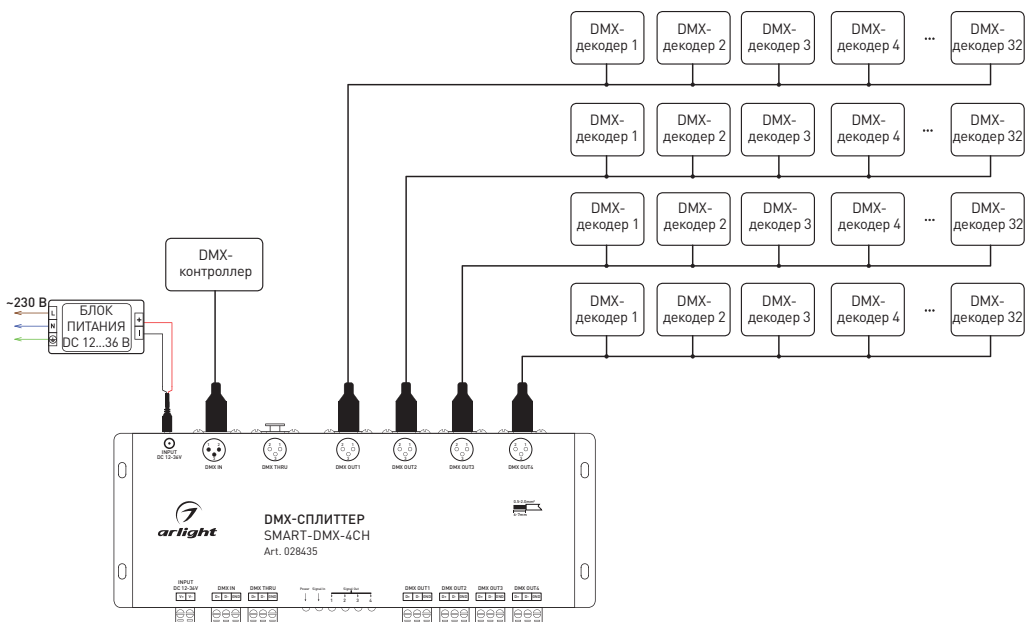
DMX-декодер 1
DMX-декодер 2
DMX-декодер 3
DMX-декодер 4
...
DMX-декодер 32

DMX-декодер 1
DMX-декодер 2
DMX-декодер 3
DMX-декодер 4
...
DMX-декодер 32

DMX-декодер 1
DMX-декодер 2
DMX-декодер 3
DMX-декодер 4
...
DMX-декодер 32

DMX-декодер 1
DMX-декодер 2
DMX-декодер 3
DMX-декодер 4
...
DMX-декодер 32

DMX-контроллер

~230 В
L
N
⊕
БЛОК ПИТАНИЯ DC 12...36 В
+
-

INPUT DC 12-36V
DMX IN
DMX THRU
DMX OUT1
DMX OUT2
DMX OUT3
DMX OUT4

arlight
DMX-СПЛИТТЕР
SMART-DMX-4CH
Art. 028435

INPUT DC 12-36V
DMX IN
DMX THRU
Power
Signal in
Signal Out
1 2 3 4
DMX OUT1
DMX OUT2
DMX OUT3
DMX OUT4